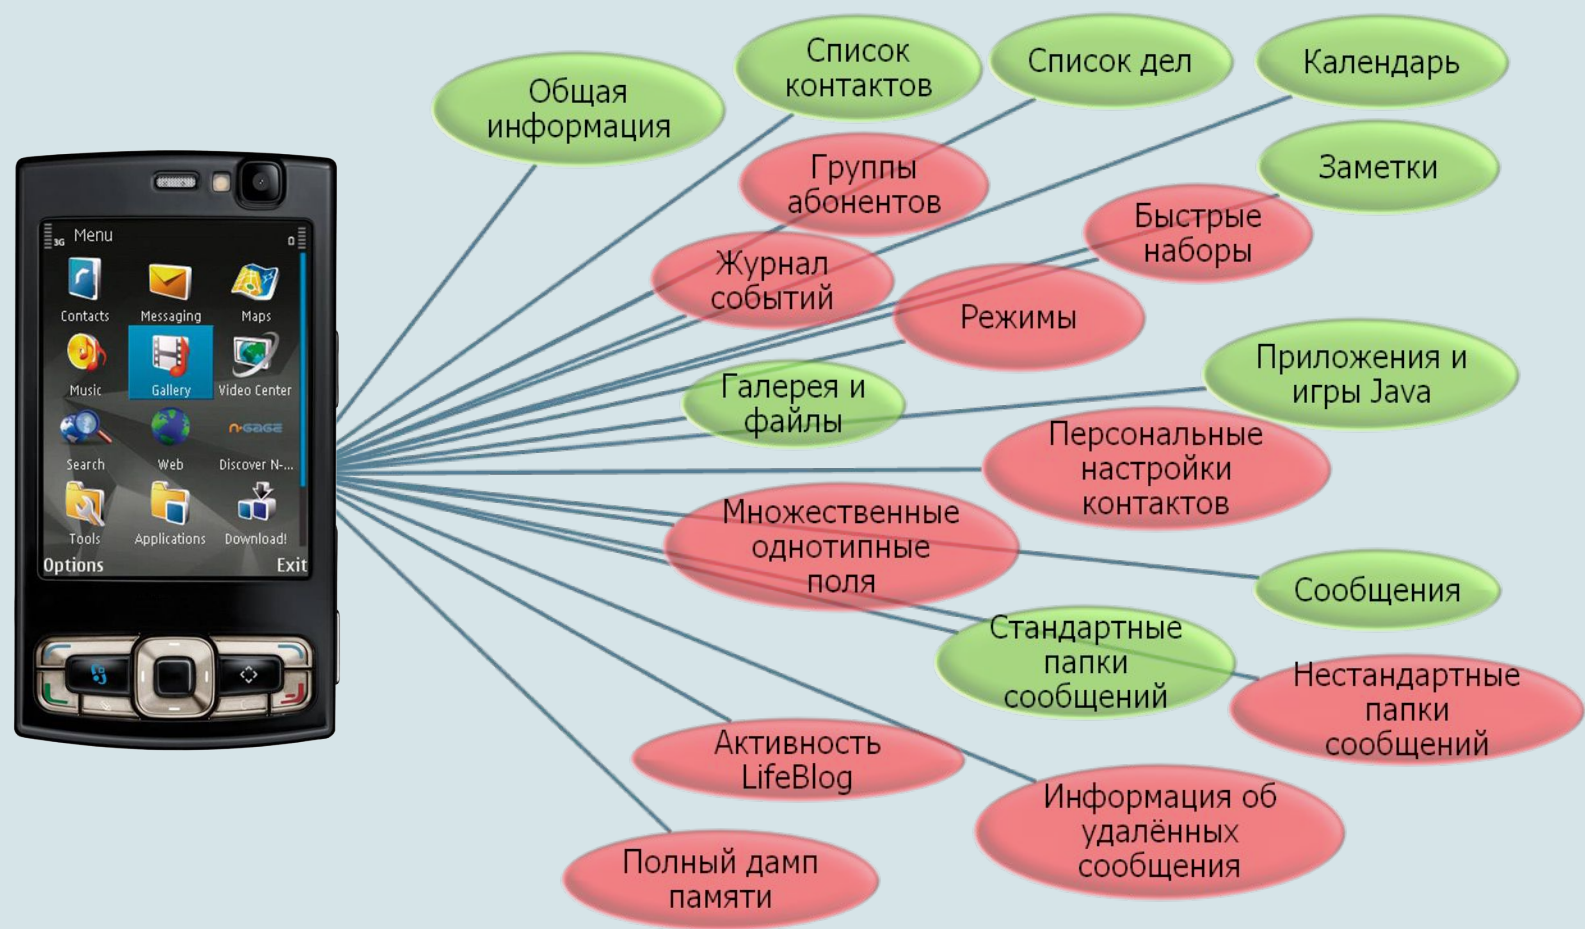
Menu

Contacts
Messaging
Maps
Music
Gallery
Video Center
Search
Web
Discover N-...
Tools
Applications
Download!
Options
Exit

Общая информация

Список контактов

Список дел

Календарь

Группы абонентов

Заметки

Быстрые наборы

Журнал событий

Режимы

Приложения и игры Java

Галерея и файлы

Персональные настройки контактов

Множественные однотипные поля

Сообщения

Стандартные папки сообщений

Нестандартные папки сообщений

Активность LifeBlog

Информация об удалённых сообщения

Полный дамп памяти